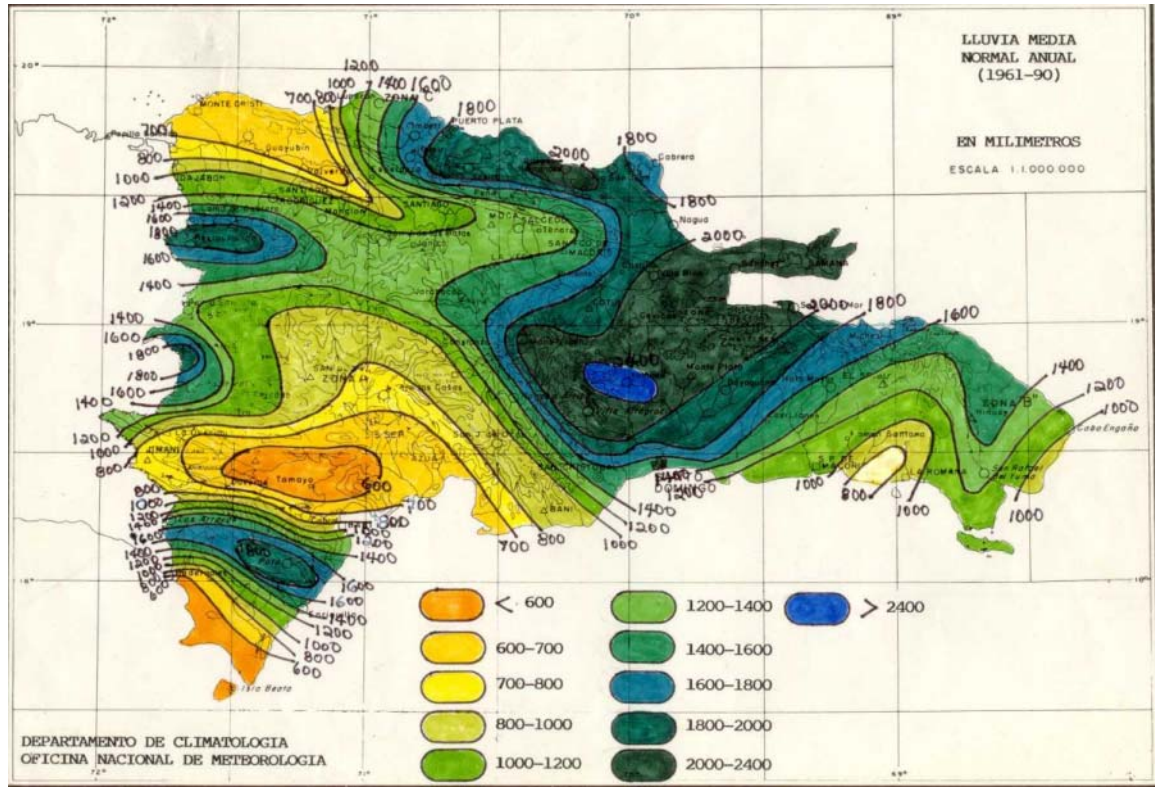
LLUVIA MEDIA
NORMAL ANUAL
(1961-90)

EN MILIMETROS

ESCALA 1:1.000.000

72°
71°
70°
69°
20°
19°
18°

MONTE CRISTI
PUERTO PLATA
SANTIAGO
SALCEDO
Cabrera
Nagua
SAMANA
ZONA "C"
ZONA "A"
ZONA "B"
Tamayo
BANI
LA ROMANA
Cabo Engaño
Isla Beata

1200
1000
1400
1600
700
800
1800
2000
2400
600

< 600
600-700
700-800
800-1000
1000-1200
1200-1400
1400-1600
1600-1800
1800-2000
2000-2400
> 2400

DEPARTAMENTO DE CLIMATOLOGIA
OFICINA NACIONAL DE METEOROLOGIA